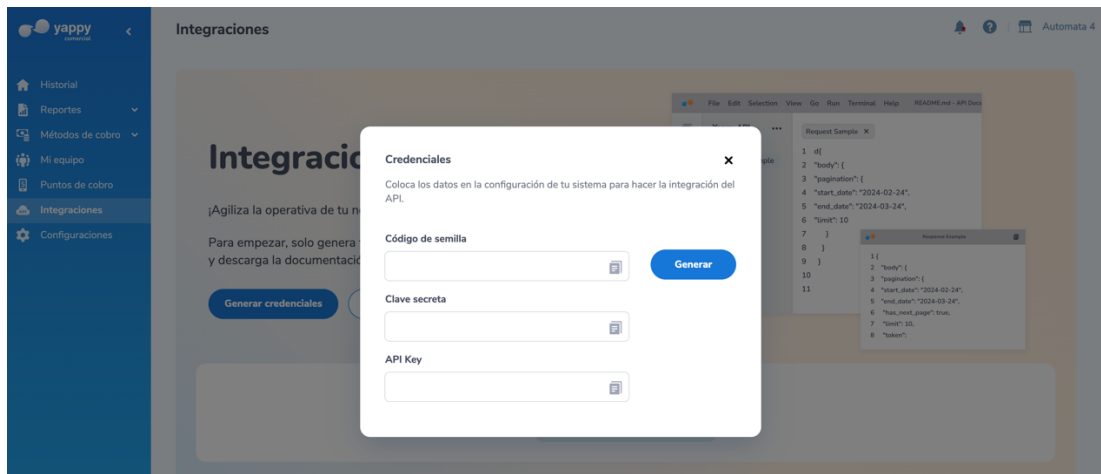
yappy comercial

Historial
Reportes
Métodos de cobro
Mi equipo
Puntos de cobro
Integraciones
Configuraciones

Integraciones

Automata 4

Integracio

¡Agiliza la operativa de tu n

Para empezar, solo genera y descarga la documentació

Generar credenciales

File Edit Selection View Go Run Terminal Help README.md - API Docs

Request Sample ×

1 d{
2 "body": {
3 "pagination": {
4 "start_date": "2024-02-24",
5 "end_date": "2024-03-24",
6 "limit": 10
7 }
8 }
9 }
10
11

Response Example

1 {
2 "body": {
3 "pagination": {
4 "start_date": "2024-02-24",
5 "end_date": "2024-03-24",
6 "has_next_page": true,
7 "limit": 10,
8 "token":

Credenciales

Coloca los datos en la configuración de tu sistema para hacer la integración del API.

Código de semilla

Generar

Clave secreta

API Key